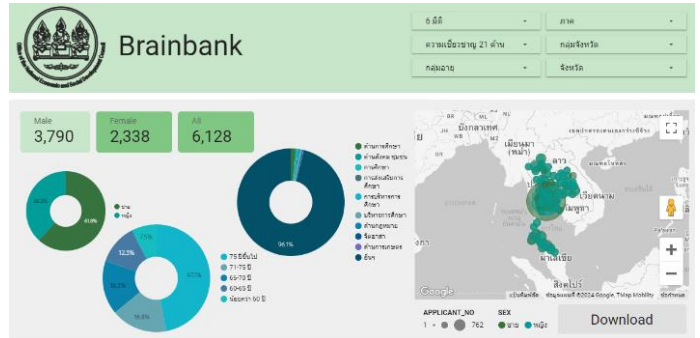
Brainbank

6 มิติ
ภาค
ความเชี่ยวชาญ 21 ด้าน
กลุ่มจังหวัด
กลุ่มอายุ
จังหวัด

Male
3,790
Female
2,338
All
6,128

38.2%
61.8%
ชาย
หญิง

96.1%

ด้านการศึกษา
ด้านสังคม ชุมชน
การศึกษา
การส่งเสริมการศึกษา
การบริหารการศึกษา
บริหารการศึกษา
ด้านกฎหมาย
จิตอาสา
ด้านการเกษตร
อื่นๆ

7.5%
12.3%
16.2%
18.8%
45.1%

75 ปีขึ้นไป
71-75 ปี
66-70 ปี
60-65 ปี
น้อยกว่า 60 ปี

เมียนมา (พม่า)
บังกลาเทศ
ลาว
เวียดนาม
กัมพูชา
มาเลเซีย
สิงคโปร์
Google
แป้นพิมพ์ลัด ข้อมูลแผนที่ ©2024 Google, TMap Mobility ข้อกำหนด

APPLICANT_NO
1
762
SEX
ชาย
หญิง

Download